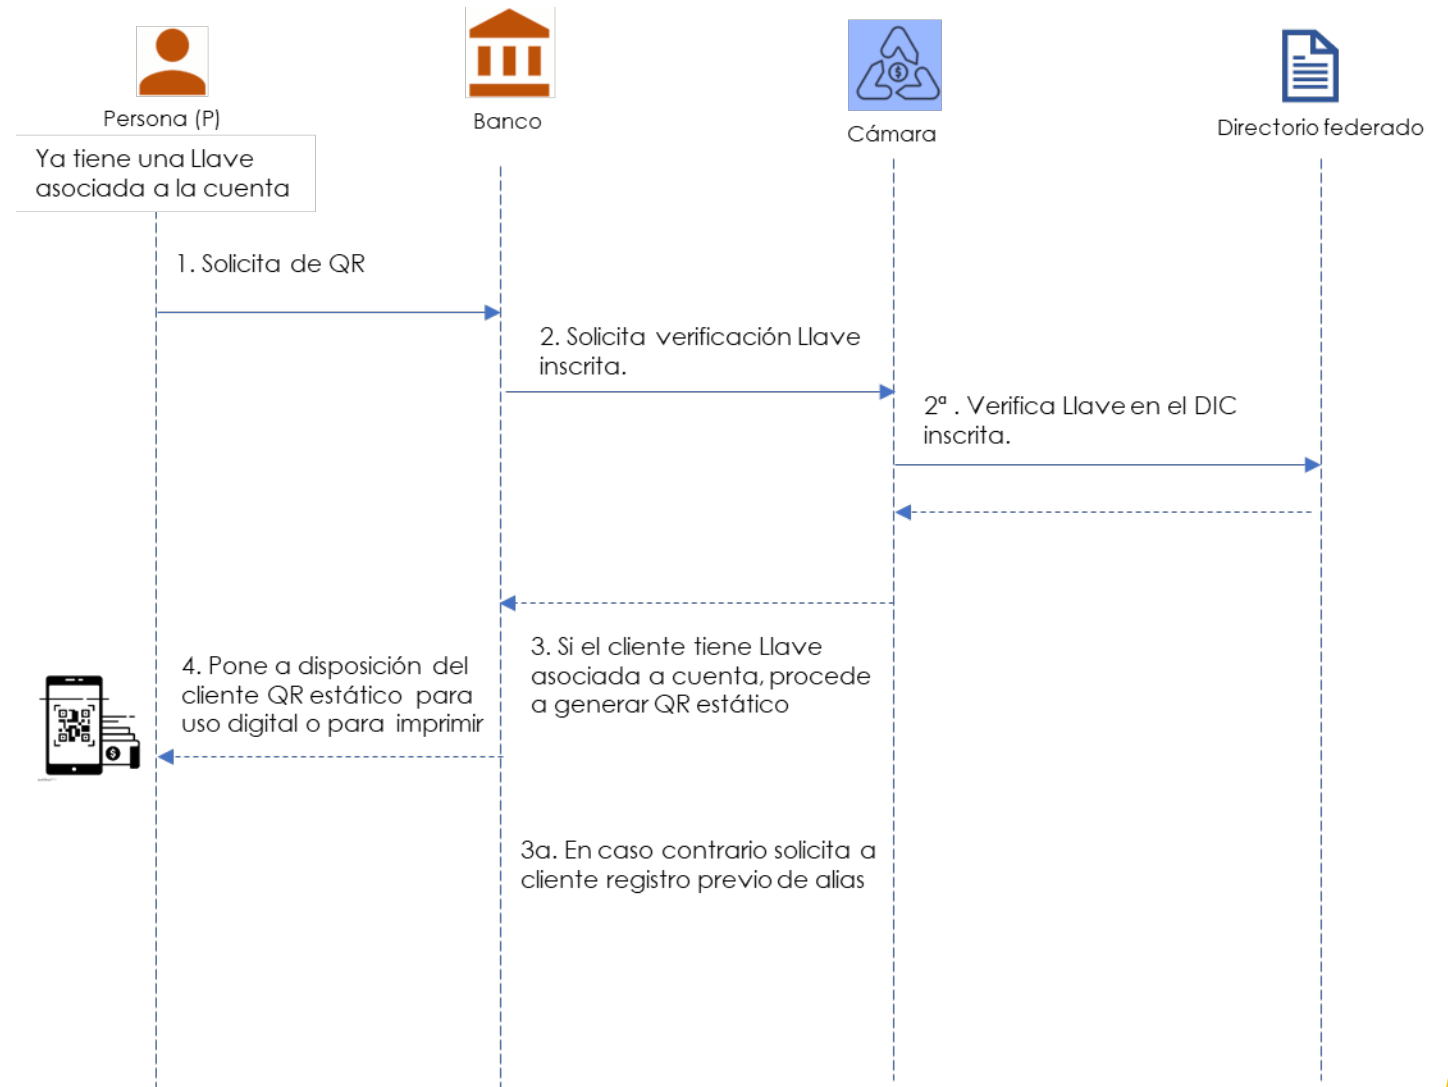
Persona (P)

Banco

Cámara

Directorio federado

Ya tiene una Llave asociada a la cuenta

1. Solicita de QR

2. Solicita verificación Llave inscrita.

2ª . Verifica Llave en el DIC inscrita.

3. Si el cliente tiene Llave asociada a cuenta, procede a generar QR estático

4. Pone a disposición del cliente QR estático para uso digital o para imprimir

3a. En caso contrario solicita a cliente registro previo de alias